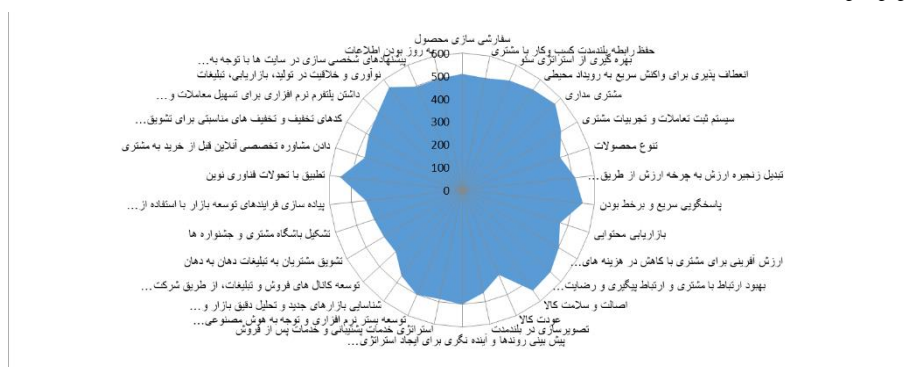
سفارشی سازی محصول
حفظ رابطه بلندمدت کسب و کار با مشتری
بهره گیری از استراتژی سئو
انعطاف پذیری برای واکنش سریع به رویداد محیطی
مشتری مداری
سیستم ثبت تعاملات و تجربیات مشتری
تنوع محصولات
تبدیل زنجیره ارزش به چرخه ارزش از طریق...
پاسخگویی سریع و برخط بودن
بازاریابی محتوایی
ارزش آفرینی برای مشتری با کاهش در هزینه های...
بهبود ارتباط با مشتری و ارتباط پیگیری و رضایت...
اصالت و سلامت کالا
عودت کالا
تصویرسازی برند در بلندمدت
پیش بینی روندها و آینده نگری برای ایجاد استراتژی...
استراتژی خدمات پشتیبانی و خدمات پس از فروش
توسعه بستر نرم افزاری و توجه به هوش مصنوعی...
شناسایی بازارهای جدید و تحلیل دقیق بازار و...
توسعه کانال های فروش و تبلیغات، از طریق شرکت...
تشویق مشتریان به تبلیغات دهان به دهان
تشکیل باشگاه مشتری و جشنواره ها
پیاده سازی فرایندهای توسعه بازار با استفاده از...
تطبیق با تحولات فناوری نوین
دادن مشاوره تخصصی آنلاین قبل از خرید به مشتری
کدهای تخفیف و تخفیف های مناسبتی برای تشویق...
داشتن پلتفرم نرم افزاری برای تسهیل معاملات و...
نوآوری و خلاقیت در تولید، بازاریابی، تبلیغات
پیشنهادهای شخصی سازی در سایت ها با توجه به...
به روز بودن اطلاعات
600
500
400
300
200
100
0